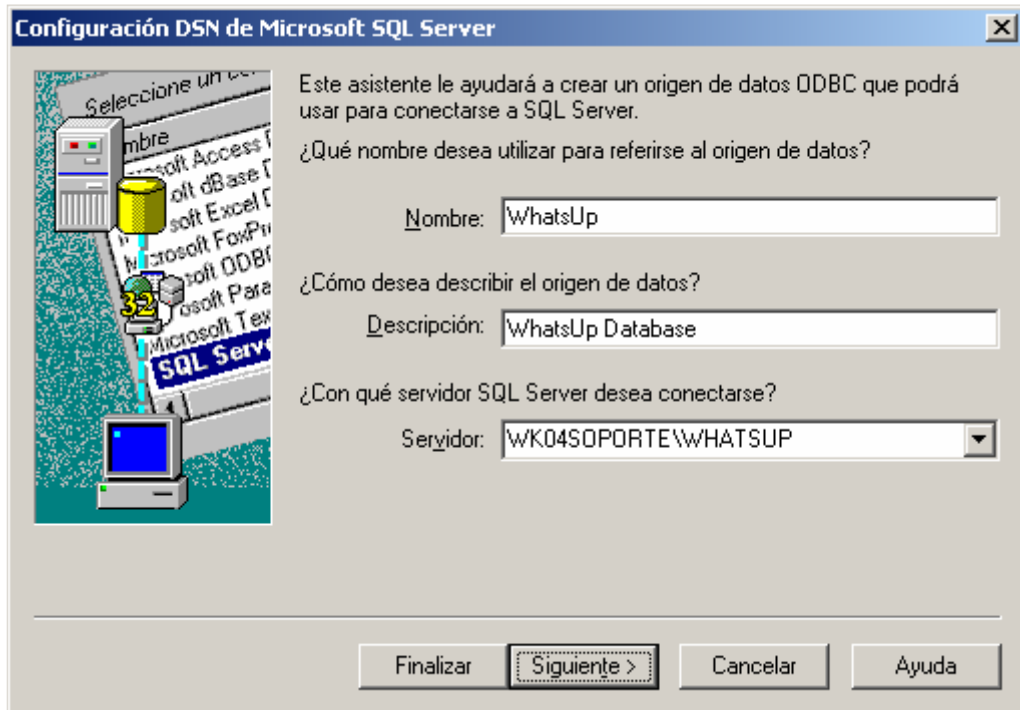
Configuración DSN de Microsoft SQL Server

Seleccione un
mbre
soft Access
oft dBase
soft Excel
icrosoft FoxPr
oft ODBC
32
osoft Para
Microsoft Tex
SQL Serv

Este asistente le ayudará a crear un origen de datos ODBC que podrá usar para conectarse a SQL Server.

¿Qué nombre desea utilizar para referirse al origen de datos?

Nombre: WhatsUp

¿Cómo desea describir el origen de datos?

Descripción: WhatsUp Database

¿Con qué servidor SQL Server desea conectarse?

Servidor: WK04SOPORTE\WHATSUP

Finalizar | Siguiente > | Cancelar | Ayuda